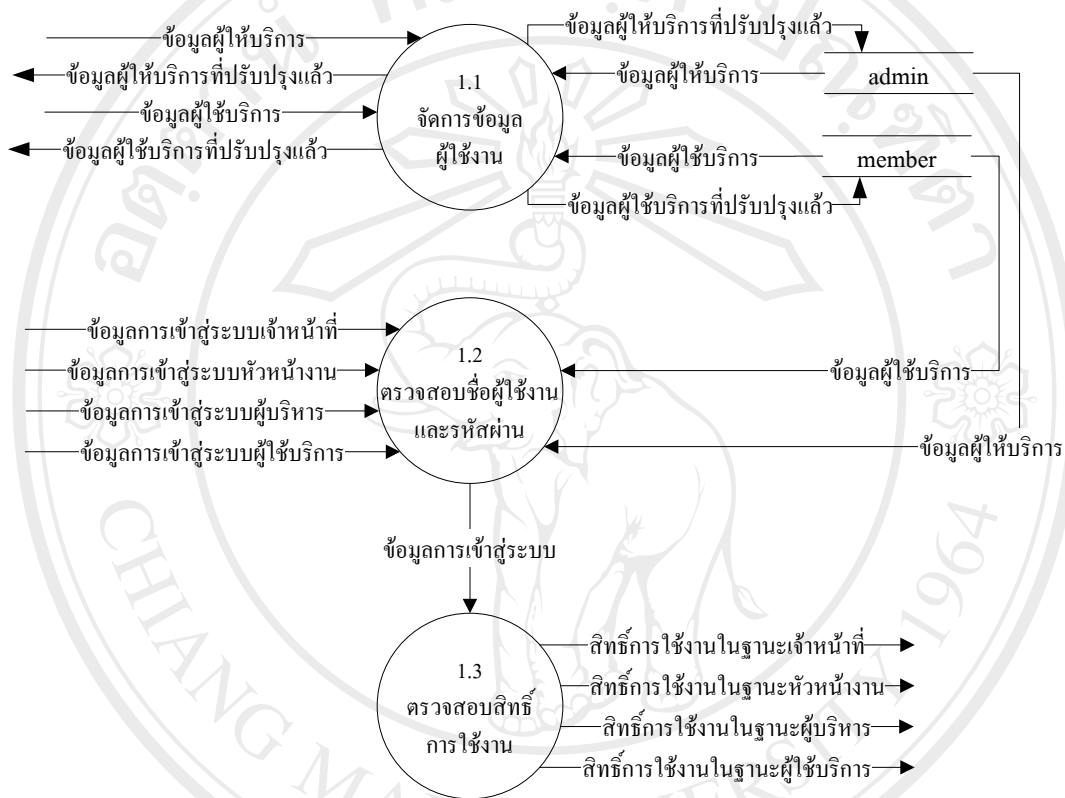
ข้อมูลผู้ให้บริการ
ข้อมูลผู้ให้บริการที่ปรับปรุงแล้ว
ข้อมูลผู้ใช้บริการ
ข้อมูลผู้ใช้บริการที่ปรับปรุงแล้ว

1.1
จัดการข้อมูลผู้ใช้งาน

ข้อมูลผู้ให้บริการที่ปรับปรุงแล้ว
ข้อมูลผู้ให้บริการ
admin
ข้อมูลผู้ใช้บริการ
member
ข้อมูลผู้ใช้บริการที่ปรับปรุงแล้ว

ข้อมูลการเข้าสู่ระบบเจ้าหน้าที่
ข้อมูลการเข้าสู่ระบบหัวหน้างาน
ข้อมูลการเข้าสู่ระบบผู้บริหาร
ข้อมูลการเข้าสู่ระบบผู้ใช้บริการ

1.2
ตรวจสอบชื่อผู้ใช้งานและรหัสผ่าน

ข้อมูลผู้ใช้บริการ
ข้อมูลผู้ให้บริการ

ข้อมูลการเข้าสู่ระบบ

1.3
ตรวจสอบสิทธิ์การใช้งาน

สิทธิ์การใช้งานในฐานะเจ้าหน้าที่
สิทธิ์การใช้งานในฐานะหัวหน้างาน
สิทธิ์การใช้งานในฐานะผู้บริหาร
สิทธิ์การใช้งานในฐานะผู้ใช้บริการ

CHIANG MAI 1964